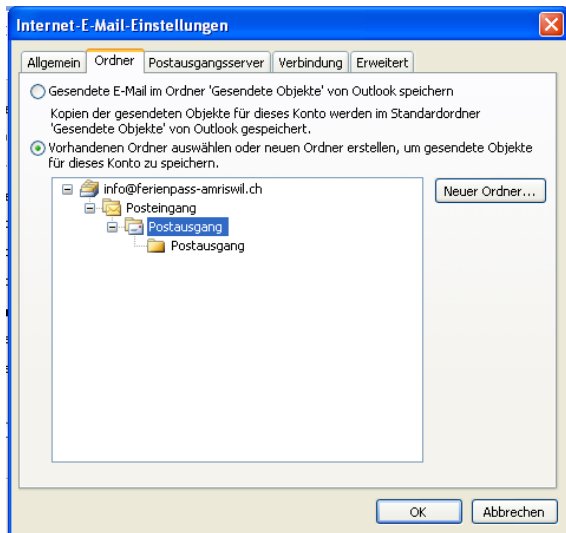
Internet-E-Mail-Einstellungen

Allgemein | Ordner | Postausgangsserver | Verbindung | Erweitert

Gesendete E-Mail im Ordner 'Gesendete Objekte' von Outlook speichern

Kopien der gesendeten Objekte für dieses Konto werden im Standardordner 'Gesendete Objekte' von Outlook gespeichert.

Vorhandenen Ordner auswählen oder neuen Ordner erstellen, um gesendete Objekte für dieses Konto zu speichern.

info@ferienpass-amriswil.ch
Posteingang
Postausgang
Postausgang

Neuer Ordner...

OK
Abbrechen